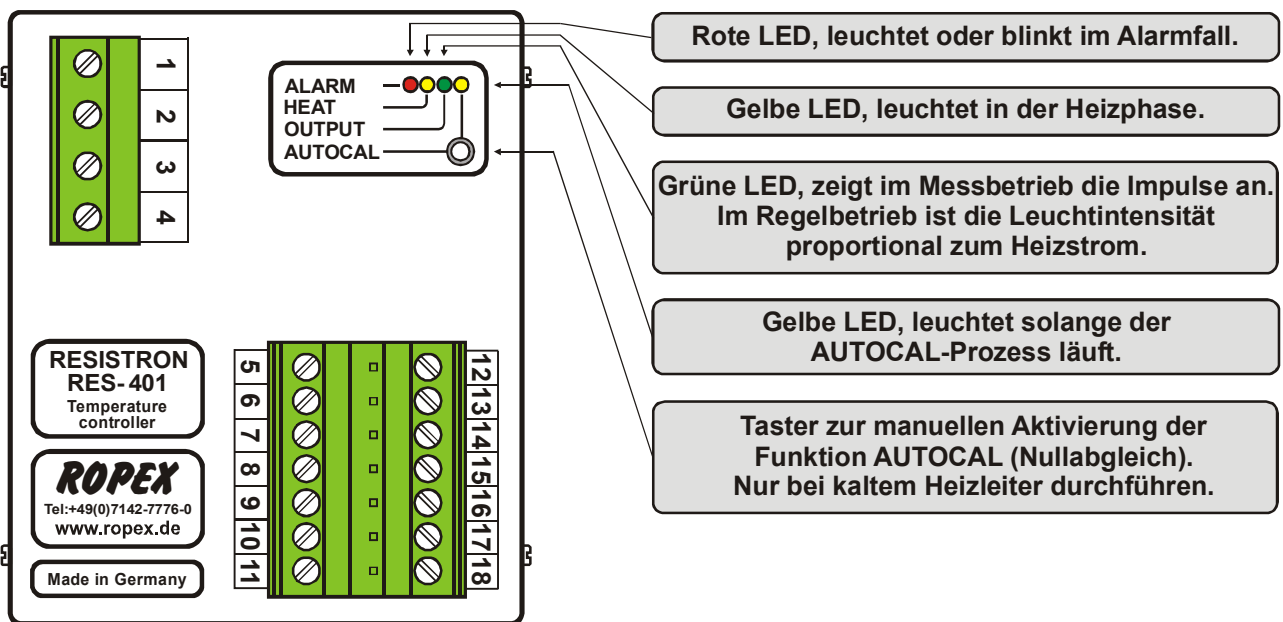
1
2
3
4

ALARM
HEAT
OUTPUT
AUTOCAL

RESISTRON
RES-401
Temperature controller

ROPEX
Tel:+49(0)7142-7776-0
www.ropex.de

Made in Germany

5
6
7
8
9
10
11

12
13
14
15
16
17
18

Rote LED, leuchtet oder blinkt im Alarmfall.

Gelbe LED, leuchtet in der Heizphase.

Grüne LED, zeigt im Messbetrieb die Impulse an. Im Regelbetrieb ist die Leuchtintensität proportional zum Heizstrom.

Gelbe LED, leuchtet solange der AUTOCAL-Prozess läuft.

Taster zur manuellen Aktivierung der Funktion AUTOCAL (Nullabgleich). Nur bei kaltem Heizleiter durchführen.